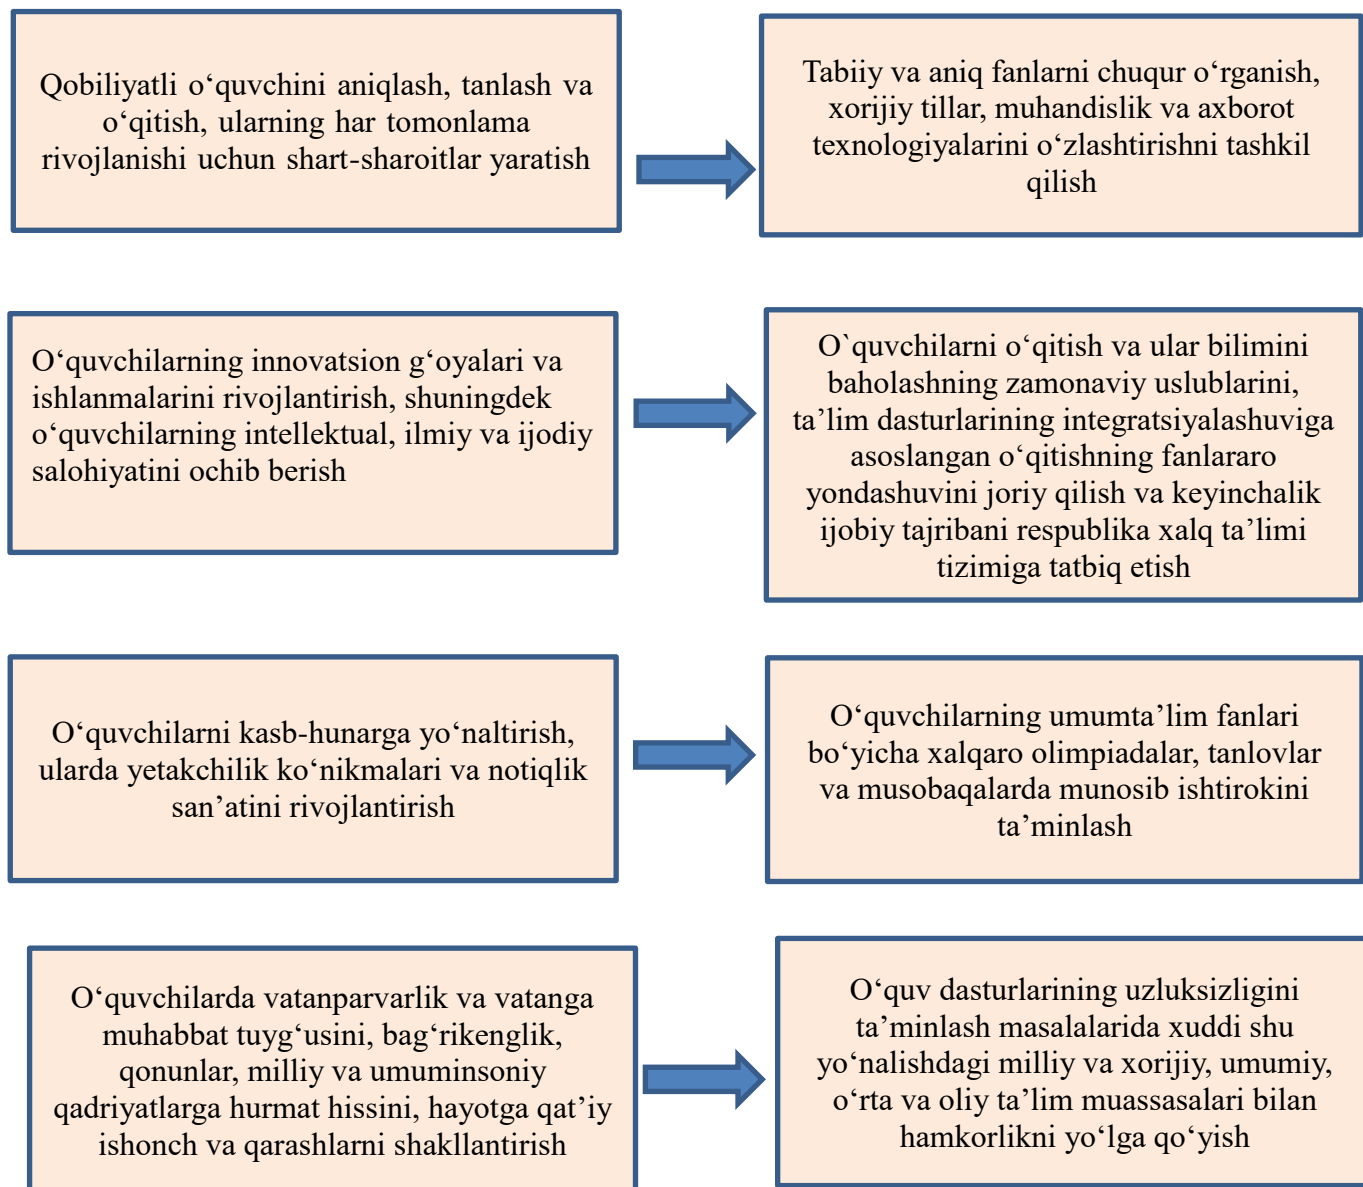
Qobiliyatli o‘quvchini aniqlash, tanlash va o‘qitish, ularning har tomonlama rivojlanishi uchun shart-sharoitlar yaratish

Tabiiy va aniq fanlarni chuqur o‘rganish, xorijiy tillar, muhandislik va axborot texnologiyalarini o‘zlashtirishni tashkil qilish

O‘quvchilarning innovatsion g‘oyalari va ishlanmalarini rivojlantirish, shuningdek o‘quvchilarning intellektual, ilmiy va ijodiy salohiyatini ochib berish

O`quvchilarni o‘qitish va ular bilimini baholashning zamonaviy uslublarini, ta’lim dasturlarining integratsiyalashuviga asoslangan o‘qitishning fanlararo yondashuvini joriy qilish va keyinchalik ijobiy tajribani respublika xalq ta’limi tizimiga tatbiq etish

O‘quvchilarni kasb-hunarga yo‘naltirish, ularda yetakchilik ko‘nikmalari va notiqlik san’atini rivojlantirish

O‘quvchilarning umumta’lim fanlari bo‘yicha xalqaro olimpiadalar, tanlovlar va musobaqalarda munosib ishtirokini ta’minlash

O‘quvchilarda vatanparvarlik va vatanga muhabbat tuyg‘usini, bag‘rikenglik, qonunlar, milliy va umuminsoniy qadriyatlarga hurmat hissini, hayotga qat’iy ishonch va qarashlarni shakllantirish

O‘quv dasturlarining uzluksizligini ta’minlash masalalarida xuddi shu yo‘nalishdagi milliy va xorijiy, umumiy, o‘rta va oliy ta’lim muassasalari bilan hamkorlikni yo‘lga qo‘yish